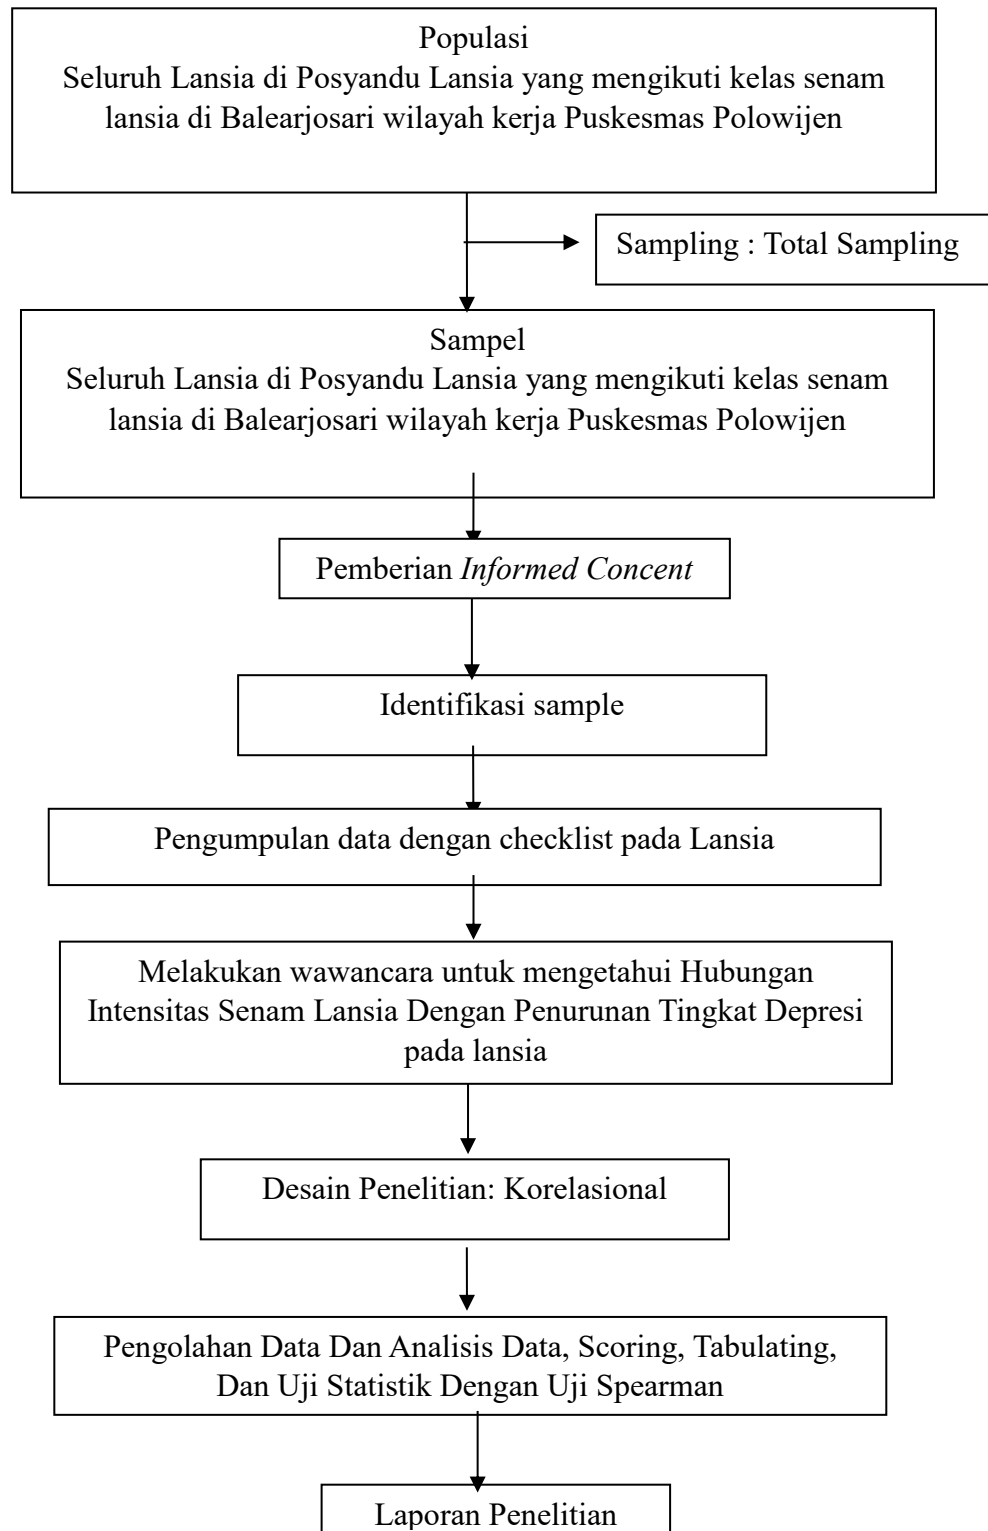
Populasi
Seluruh Lansia di Posyandu Lansia yang mengikuti kelas senam lansia di Balearjosari wilayah kerja Puskesmas Polowijen

Sampling : Total Sampling

Sampel
Seluruh Lansia di Posyandu Lansia yang mengikuti kelas senam lansia di Balearjosari wilayah kerja Puskesmas Polowijen

Pemberian *Informed Concent*

Identifikasi sample

Pengumpulan data dengan checklist pada Lansia

Melakukan wawancara untuk mengetahui Hubungan Intensitas Senam Lansia Dengan Penurunan Tingkat Depresi pada lansia

Desain Penelitian: Korelasional

Pengolahan Data Dan Analisis Data, Scoring, Tabulating, Dan Uji Statistik Dengan Uji Spearman

Laporan Penelitian